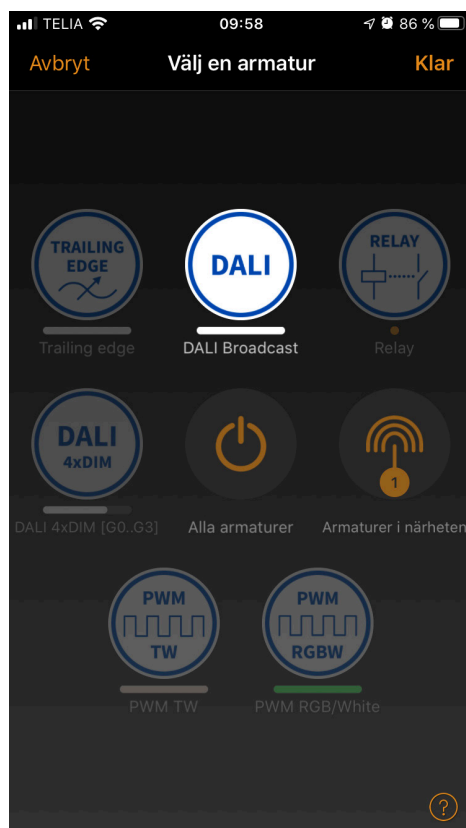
TELIA 09:58 86 %

Avbryt Välj en armatur Klar

TRAILING EDGE
Trailing edge

DALI
DALI Broadcast

RELAY
Relay

DALI 4xDIM
DALI 4xDIM [G0..G3]

Alla armaturer

1
Armaturer i närheten

PWM TW
PWM TW

PWM RGBW
PWM RGB/White

?